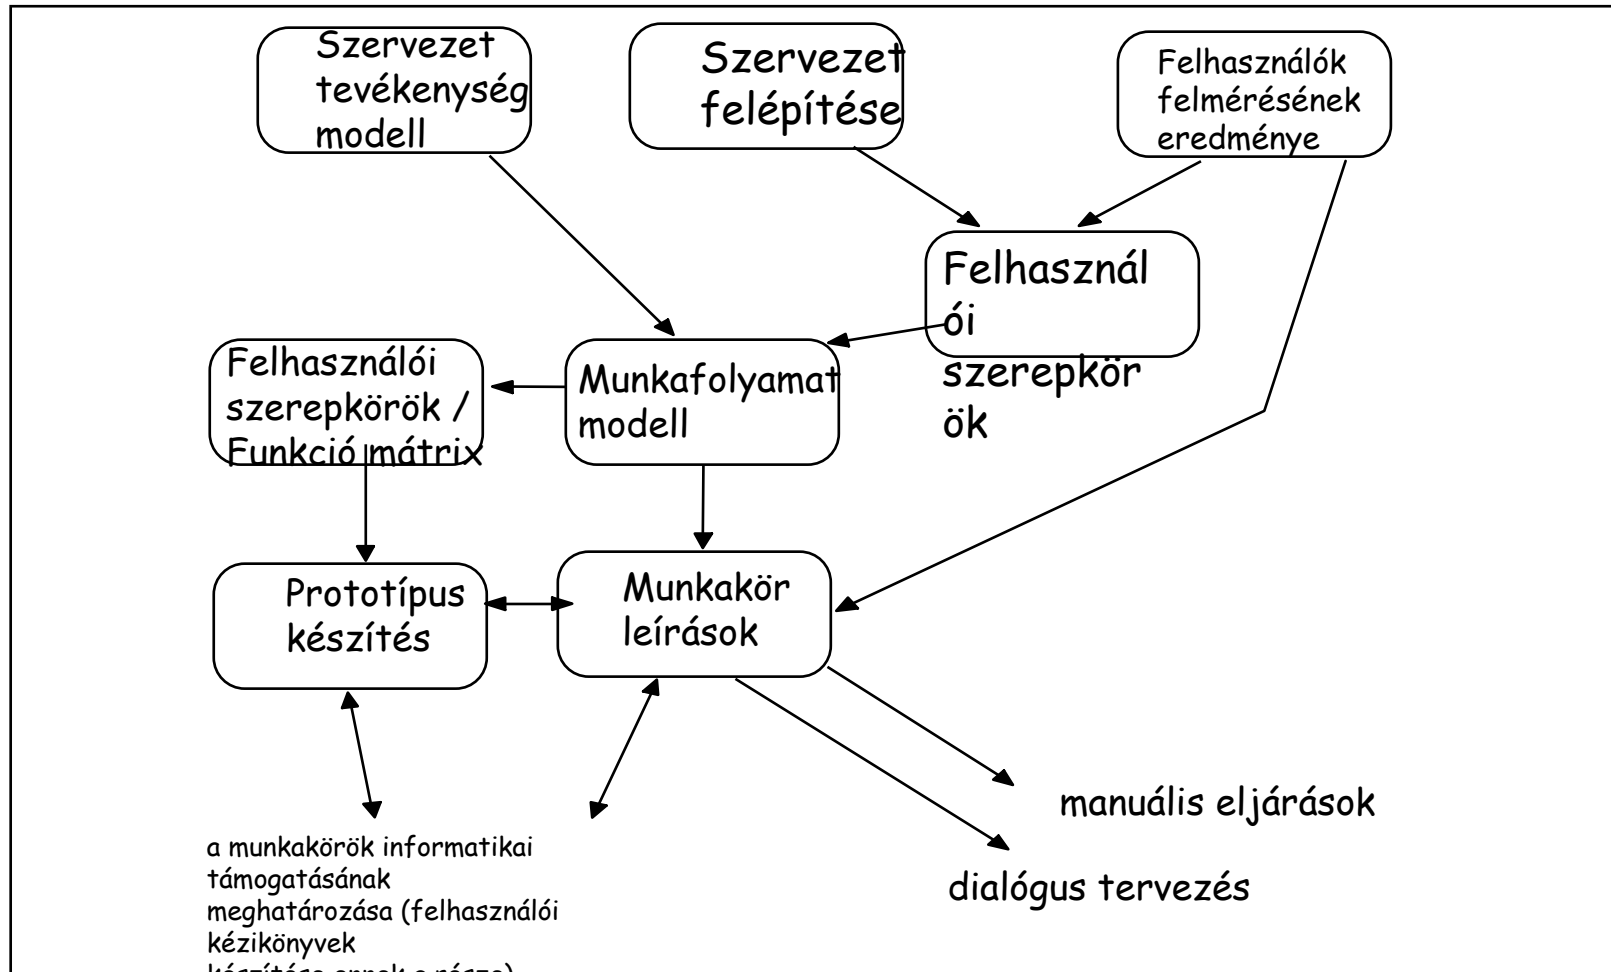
Szervezet tevékenység modell

Szervezet felépítése

Felhasználók felmérésének eredménye

Felhasznál ói szerepkör ök

Felhasználói szerepkörök / Funkció mátrix

Munkafolyamat modell

Prototípus készítés

Munkakör leírások

manuális eljárások

dialógus tervezés

a munkakörök informatikai támogatásának meghatározása (felhasználói kézikönyvek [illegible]